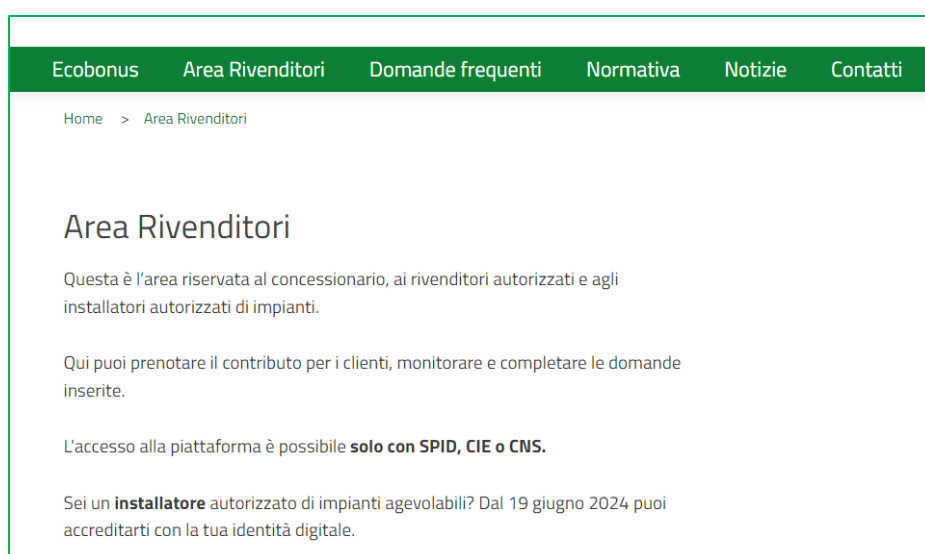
Ecobonus Area Rivenditori Domande frequenti Normativa Notizie Contatti

Home > Area Rivenditori

Area Rivenditori

Questa è l'area riservata al concessionario, ai rivenditori autorizzati e agli installatori autorizzati di impianti.

Qui puoi prenotare il contributo per i clienti, monitorare e completare le domande inserite.

L'accesso alla piattaforma è possibile **solo con SPID, CIE o CNS.**

Sei un **installatore** autorizzato di impianti agevolabili? Dal 19 giugno 2024 puoi accreditarti con la tua identità digitale.